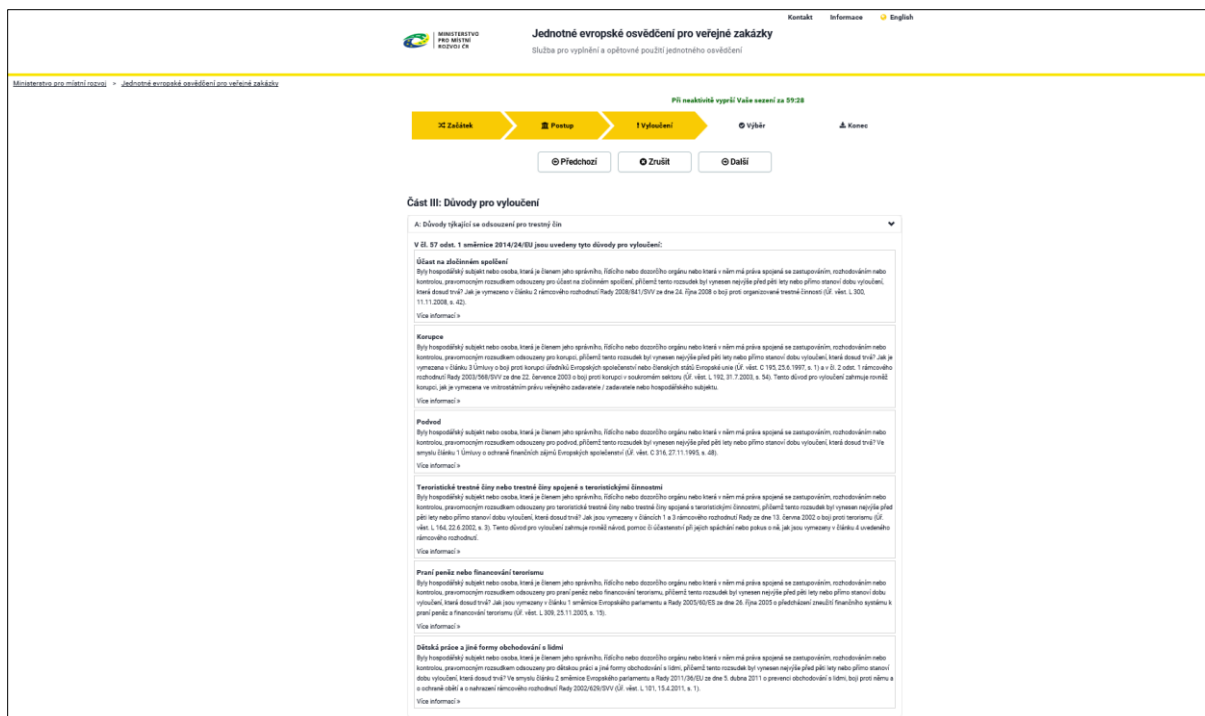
Kontakt Informace English

MINISTERSTVO PRO MÍSTNÍ ROZVOJ ČR

Jednotné evropské osvědčení pro veřejné zakázky
Služba pro vyplnění a opětovné použití jednotného osvědčení

Ministerstvo pro místní rozvoj > Jednotné evropské osvědčení pro veřejné zakázky

Při neaktivitě vyprší Vaše sezení za 59:28

Začátek | Postup | Vyloučení | Výběr | Konec

Předchozí | Zrušit | Další

Část III: Důvody pro vyloučení

A: Důvody týkající se odsouzení pro trestný čin

V čl. 57 odst. 1 směrnice 2014/24/EU jsou uvedeny tyto důvody pro vyloučení:

Účast na zločinném spolčení
Byly hospodářský subjekt nebo osoba, která je členem jeho správního, řídícího nebo dozorčího orgánu nebo která v něm má práva spojená se zastupováním, rozhodováním nebo kontrolou, pravomocným rozsudkem odsouzeny pro účast na zločinném spolčení, přičemž tento rozsudek byl vynesen nejvýše před pěti lety nebo přímo stanoví dobu vyloučení, která dosud trvá? Jak je vymezeno v článku 2 rámcového rozhodnutí Rady 2008/841/SVV ze dne 24. října 2008 o boji proti organizované trestné činnosti (Úř. věst. L 300, 11.11.2008, s. 42).
Více informací »

Korupce
Byly hospodářský subjekt nebo osoba, která je členem jeho správního, řídícího nebo dozorčího orgánu nebo která v něm má práva spojená se zastupováním, rozhodováním nebo kontrolou, pravomocným rozsudkem odsouzeny pro korupci, přičemž tento rozsudek byl vynesen nejvýše před pěti lety nebo přímo stanoví dobu vyloučení, která dosud trvá? Jak je vymezena v článku 3 Úmluvy o boji proti korupci úředníků Evropských společenství nebo členských států Evropské unie (Úř. věst. C 195, 25.6.1997, s. 1) a v čl. 2 odst. 1 rámcového rozhodnutí Rady 2003/568/SVV ze dne 22. července 2003 o boji proti korupci v soukromém sektoru (Úř. věst. L 192, 31.7.2003, s. 54). Tento důvod pro vyloučení zahrnuje rovněž korupci, jak je vymezena ve vnitrostátním právu veřejného zadavatele / zadavatele nebo hospodářského subjektu.
Více informací »

Podvod
Byly hospodářský subjekt nebo osoba, která je členem jeho správního, řídícího nebo dozorčího orgánu nebo která v něm má práva spojená se zastupováním, rozhodováním nebo kontrolou, pravomocným rozsudkem odsouzeny pro podvod, přičemž tento rozsudek byl vynesen nejvýše před pěti lety nebo přímo stanoví dobu vyloučení, která dosud trvá? Ve smyslu článku 1 Úmluvy o ochraně finančních zájmů Evropských společenství (Úř. věst. C 316, 27.11.1995, s. 48).
Více informací »

Teroristické trestné činy nebo trestné činy spojené s teroristickými činnostmi
Byly hospodářský subjekt nebo osoba, která je členem jeho správního, řídícího nebo dozorčího orgánu nebo která v něm má práva spojená se zastupováním, rozhodováním nebo kontrolou, pravomocným rozsudkem odsouzeny pro teroristické trestné činy nebo trestné činy spojené s teroristickými činnostmi, přičemž tento rozsudek byl vynesen nejvýše před pěti lety nebo přímo stanoví dobu vyloučení, která dosud trvá? Jak jsou vymezeny v článcích 1 a 3 rámcového rozhodnutí Rady ze dne 13. června 2002 o boji proti terorismu (Úř. věst. L 164, 22.6.2002, s. 3). Tento důvod pro vyloučení zahrnuje rovněž návod, pomoc či účastenství při jejich spáchání nebo pokus o ně, jak jsou vymezeny v článku 4 uvedeného rámcového rozhodnutí.
Více informací »

Praní peněz nebo financování terorismu
Byly hospodářský subjekt nebo osoba, která je členem jeho správního, řídícího nebo dozorčího orgánu nebo která v něm má práva spojená se zastupováním, rozhodováním nebo kontrolou, pravomocným rozsudkem odsouzeny pro praní peněz nebo financování terorismu, přičemž tento rozsudek byl vynesen nejvýše před pěti lety nebo přímo stanoví dobu vyloučení, která dosud trvá? Jak jsou vymezeny v článku 1 směrnice Evropského parlamentu a Rady 2005/60/ES ze dne 26. října 2005 o předcházení zneužití finančního systému k praní peněz a financování terorismu (Úř. věst. L 309, 25.11.2005, s. 15).
Více informací »

Dětská práce a jiné formy obchodování s lidmi
Byly hospodářský subjekt nebo osoba, která je členem jeho správního, řídícího nebo dozorčího orgánu nebo která v něm má práva spojená se zastupováním, rozhodováním nebo kontrolou, pravomocným rozsudkem odsouzeny pro dětskou práci a jiné formy obchodování s lidmi, přičemž tento rozsudek byl vynesen nejvýše před pěti lety nebo přímo stanoví dobu vyloučení, která dosud trvá? Ve smyslu článku 2 směrnice Evropského parlamentu a Rady 2011/36/EU ze dne 5. dubna 2011 o prevenci obchodování s lidmi, boji proti němu a o ochraně obětí a o nahrazení rámcového rozhodnutí Rady 2002/629/SVV (Úř. věst. L 101, 15.4.2011, s. 1).
Více informací »